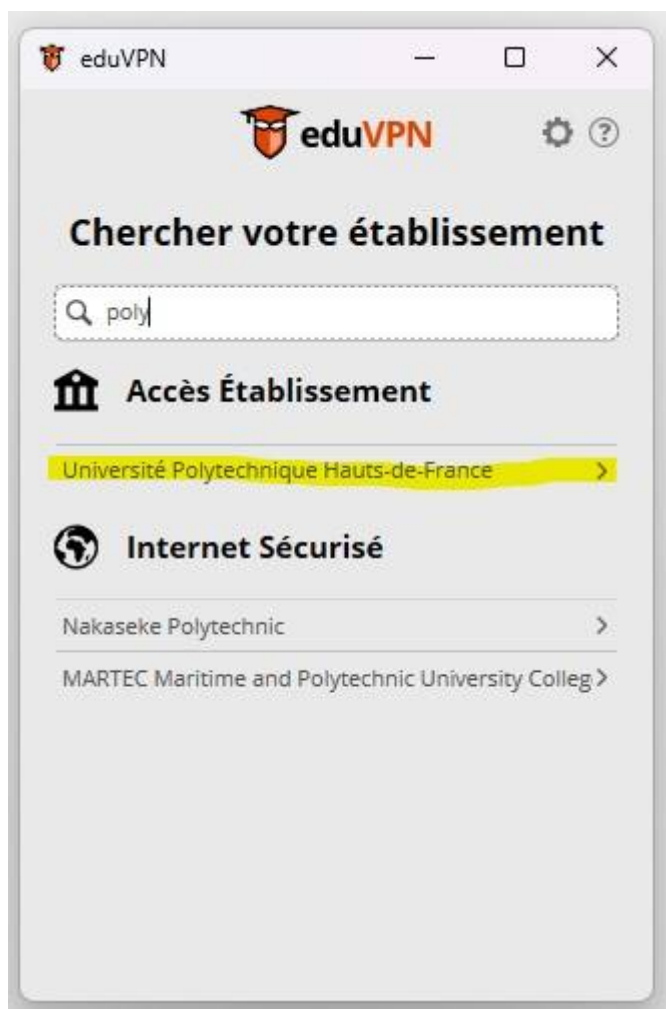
eduVPN

eduVPN

Chercher votre établissement

poly

Accès Établissement

Université Polytechnique Hauts-de-France

Internet Sécurisé

Nakaseke Polytechnic

MARTEC Maritime and Polytechnic University Colleg